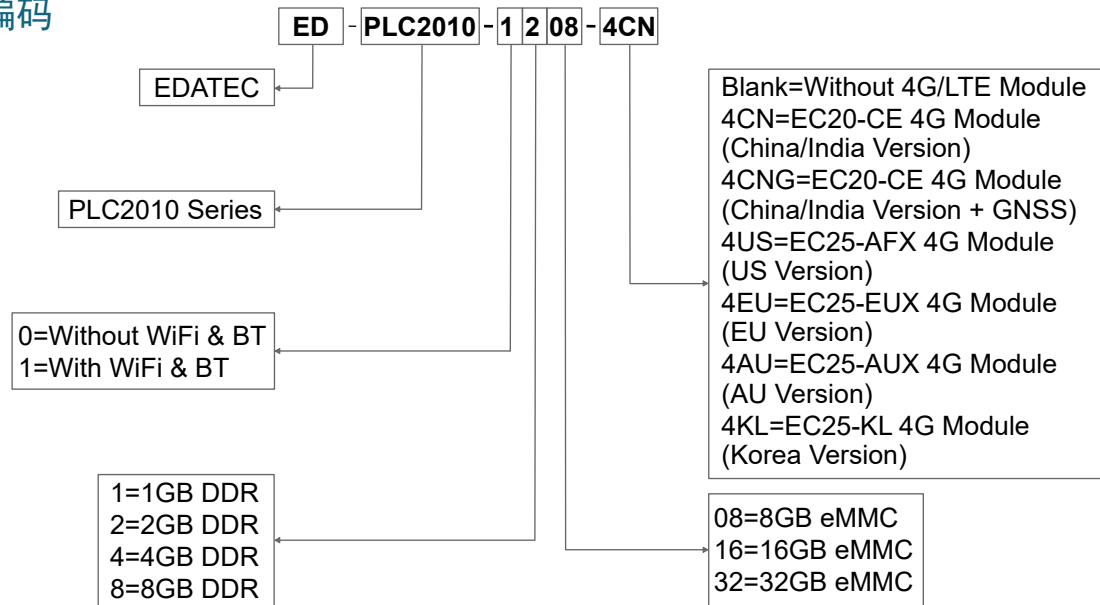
编码

ED - PLC2010 - 1 2 08 - 4CN

EDATEC

PLC2010 Series

0=Without WiFi & BT
1=With WiFi & BT

1=1GB DDR
2=2GB DDR
4=4GB DDR
8=8GB DDR

Blank=Without 4G/LTE Module
4CN=EC20-CE 4G Module (China/India Version)
4CNG=EC20-CE 4G Module (China/India Version + GNSS)
4US=EC25-AFX 4G Module (US Version)
4EU=EC25-EUX 4G Module (EU Version)
4AU=EC25-AUX 4G Module (AU Version)
4KL=EC25-KL 4G Module (Korea Version)

08=8GB eMMC
16=16GB eMMC
32=32GB eMMC